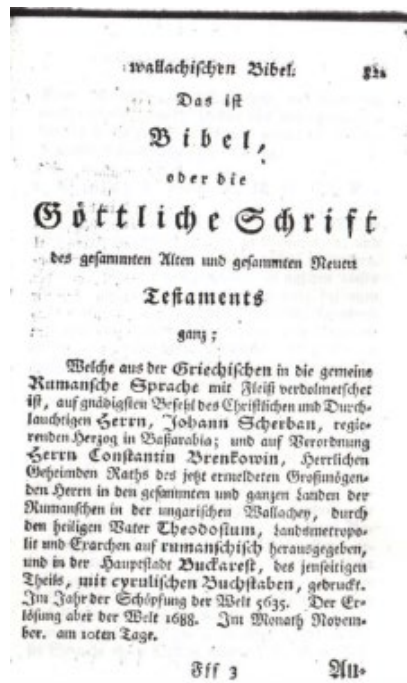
wallachischen Bibel. 821

Das ist

Bibel,

oder die

Göttliche Schrift

des gesammten Alten und gesammten Neuen

Testaments

ganz;

Welche aus der Griechischen in die gemeine Rumansche Sprache mit Fleiß verdolmetschet ist, auf gnädigsten Befehl des Christlichen und Durchlauchtigen Herrn, Johann Scherban, regierenden Herzog in Bassarabia; und auf Verordnung Herrn Constantin Brenkowin, Herrlichen Geheimden Raths des jetzt ermeldeten Großmögenden Herrn in den gesammten und ganzen Landen der Rumanschen in der ungarischen Wallachey, durch den heiligen Vater Theodosium, landsmetropolit und Erzchen auf rumanschisch herausgegeben, und in der Hauptstadt Buckarest, des jenseitigen Theils, mit cyrulischen Buchstaben, gedruckt. Im Jahr der Schöpfung der Welt 5635. Der Erlösung aber der Welt 1688. Im Monath November. am 10ten Tage.

Fff 3 Au-